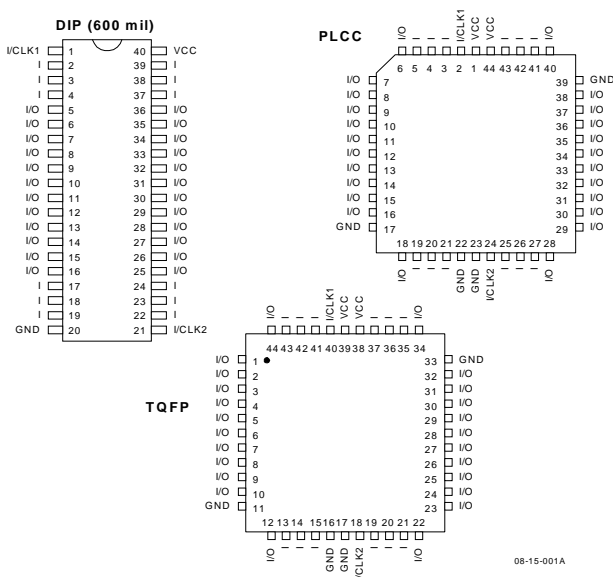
DIP (600 mil)

| | | | |
|---|---|---|---|
| I/CLK1 | 1 | 40 | VCC |
| I | 2 | 39 | I |
| I | 3 | 38 | I |
| I | 4 | 37 | I |
| I/O | 5 | 36 | I/O |
| I/O | 6 | 35 | I/O |
| I/O | 7 | 34 | I/O |
| I/O | 8 | 33 | I/O |
| I/O | 9 | 32 | I/O |
| I/O | 10 | 31 | I/O |
| I/O | 11 | 30 | I/O |
| I/O | 12 | 29 | I/O |
| I/O | 13 | 28 | I/O |
| I/O | 14 | 27 | I/O |
| I/O | 15 | 26 | I/O |
| I/O | 16 | 25 | I/O |
| I | 17 | 24 | I |
| I | 18 | 23 | I |
| I | 19 | 22 | I |
| GND | 20 | 21 | I/CLK2 |

PLCC

I/O I/CLK1 VCC VCC I/O
6 5 4 3 2 1 44 43 42 41 40

I/O 7
I/O 8
I/O 9
I/O 10
I/O 11
I/O 12
I/O 13
I/O 14
I/O 15
I/O 16
GND 17

39 GND
38 I/O
37 I/O
36 I/O
35 I/O
34 I/O
33 I/O
32 I/O
31 I/O
30 I/O
29 I/O

18 19 20 21 22 23 24 25 26 27 28
I/O GND GND I/CLK2 I/O

TQFP

I/O I/CLK1 VCC VCC I/O
44 43 42 41 40 39 38 37 36 35 34

I/O 1
I/O 2
I/O 3
I/O 4
I/O 5
I/O 6
I/O 7
I/O 8
I/O 9
I/O 10
GND 11

33 GND
32 I/O
31 I/O
30 I/O
29 I/O
28 I/O
27 I/O
26 I/O
25 I/O
24 I/O
23 I/O

12 13 14 15 16 17 18 19 20 21 22
I/O GND GND I/CLK2 I/O

08-15-001A